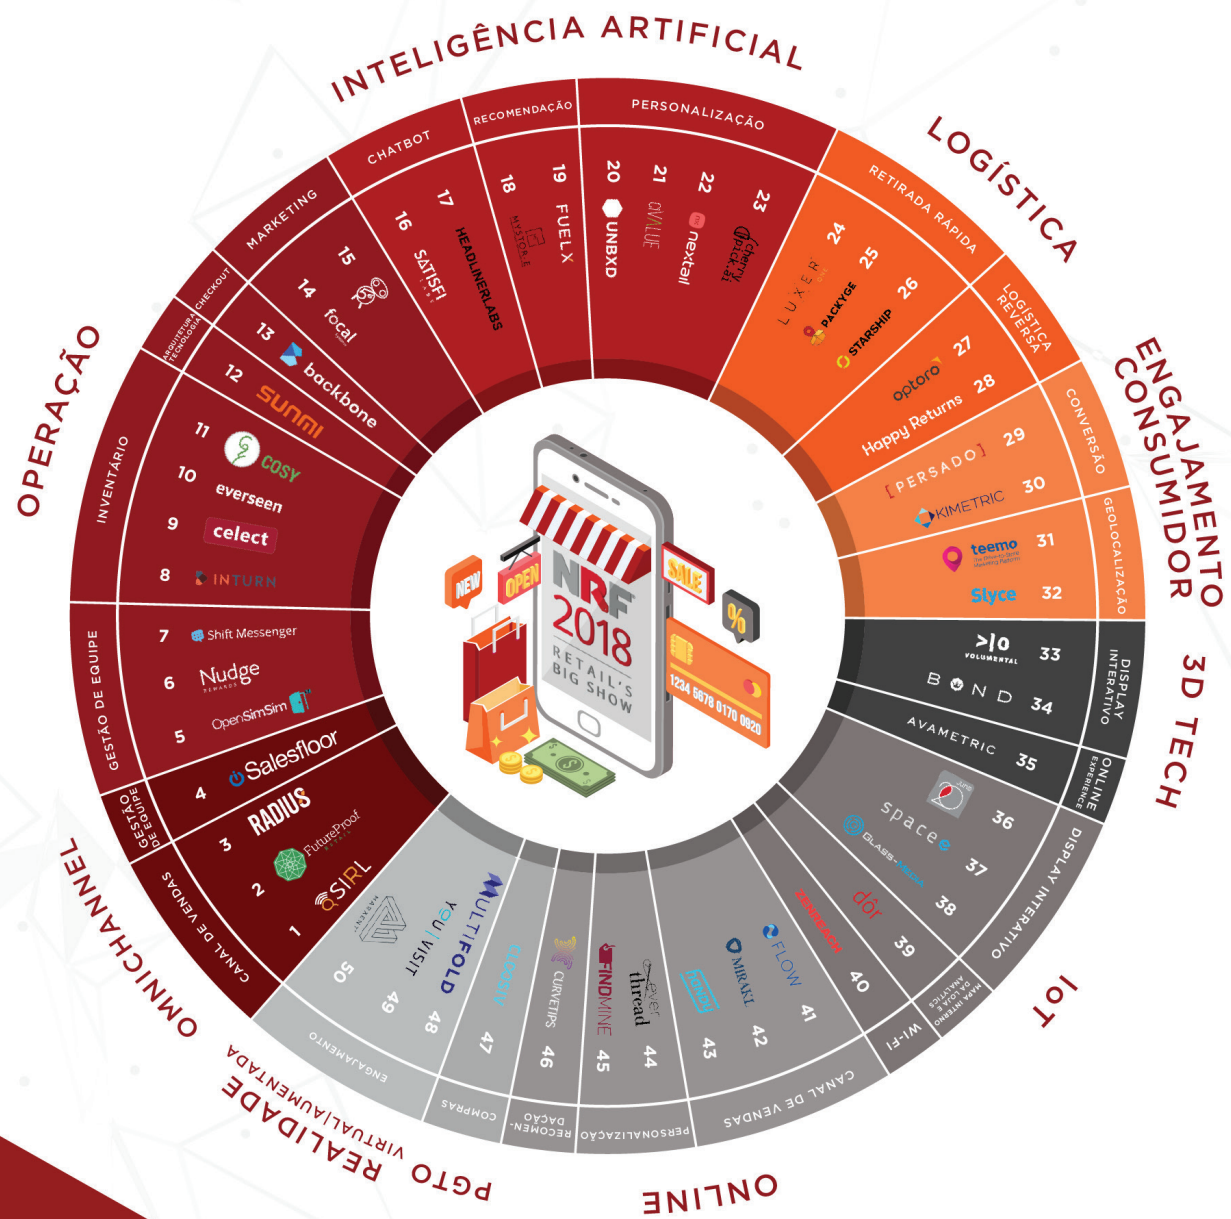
INTELIGÊNCIA ARTIFICIAL
CHATBOT
RECOMENDAÇÃO
PERSONALIZAÇÃO
MARKETING
CHECKOUT
ARQUITETURA TECNOLOGIA
16 SATISFI
17 HEADLINERLABS
18 MYSTORE
19 FUELX
20 UNBXD
21 CIVILLIE
22 nextail
23 cherry pick.ai
15
14 focal
13 backbone
12 SUNMI
LOGÍSTICA
RETIRADA RÁPIDA
LOGÍSTICA REVERSA
24 LUXER
25 PACKYGE
26 STARSHIP
27 optoro
28 Happy Returns
ENGAJAMENTO CONSUMIDOR
CONVERSÃO
GEOLOCALIZAÇÃO
29 [PERSADO]
30 KIMETRIC
31 teemo
32 Slyce
OPERAÇÃO
INVENTÁRIO
11 COSY
10 everseen
9 celect
8 INTURN
GESTÃO DE EQUIPE
7 Shift Messenger
6 Nudge REWARDS
5 OpenSimSim
GESTÃO DE EQUIPE
4 Salesfloor
3 RADIUS
FutureProof
2 ASIRL
1
CANAL DE VENDAS
OMNICHANNEL
NRF 2018 RETAIL'S BIG SHOW
NEW
OPEN
SALE
%
1234 5678 0170 0920
3D TECH
DISPLAY INTERATIVO
ONLINE EXPERIENCE
33 >|o VOLUMENTAL
34 BOND
35 AVAMETRIC
IoT
36 JUMP
37 spacee
38 GLASS-MEDIA
39 dor
40 RENDERCMS
DISPLAY INTERATIVO
MAPA INTERNO ANALYTICS
WI-FI
ONLINE
CANAL DE VENDAS
41 FLOW
42 MIRAKL
43
44 ever thread
45 FINDMINE
46 CURVETIPS
47
48 MULTIFOLD
49 YOUVISIT
50
PERSONALIZAÇÃO
RECOMENDAÇÃO
COMPRAS
ENGAJAMENTO
PGTO REALIDADE VIRTUAL/AUMENTADA